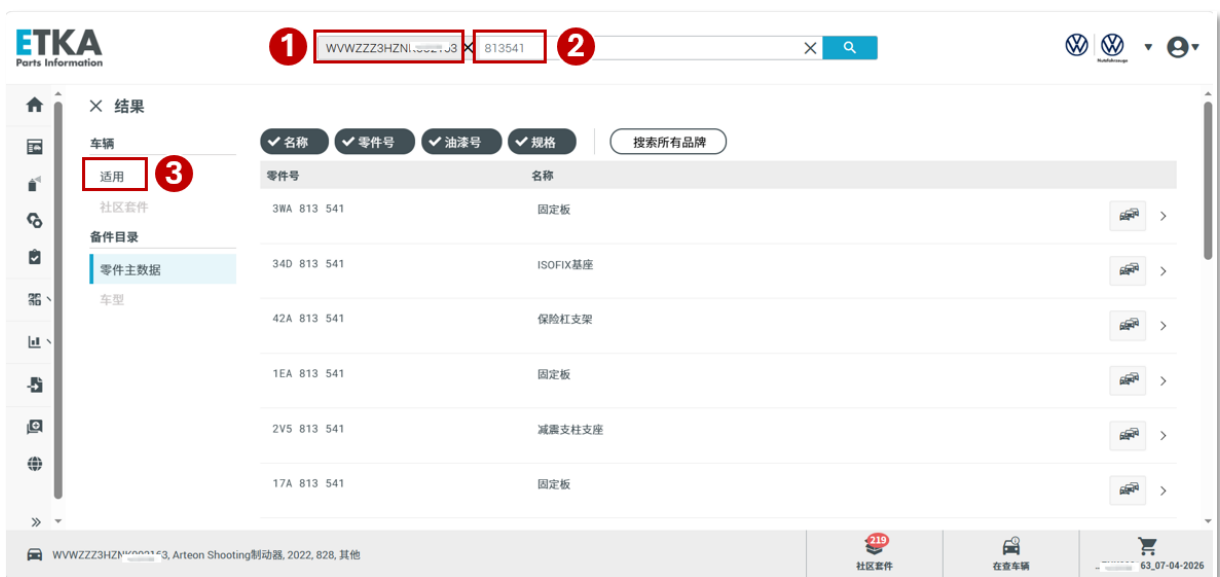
ETKA
Parts Information

1 WVWZZZ3HZN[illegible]3 × 813541 2

× 结果

车辆
适用 3
社区套件
备件目录
零件主数据
车型

✔名称 ✔零件号 ✔油漆号 ✔规格 搜索所有品牌

| 零件号 | 名称 |
|---|---|
| 3WA 813 541 | 固定板 |
| 34D 813 541 | ISOFIX基座 |
| 42A 813 541 | 保险杠支架 |
| 1EA 813 541 | 固定板 |
| 2V5 813 541 | 减震支柱支座 |
| 17A 813 541 | 固定板 |

»

WVWZZZ3HZN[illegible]53, Arteon Shooting制动器, 2022, 828, 其他

219
社区套件

在查车辆

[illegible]63_07-04-2026